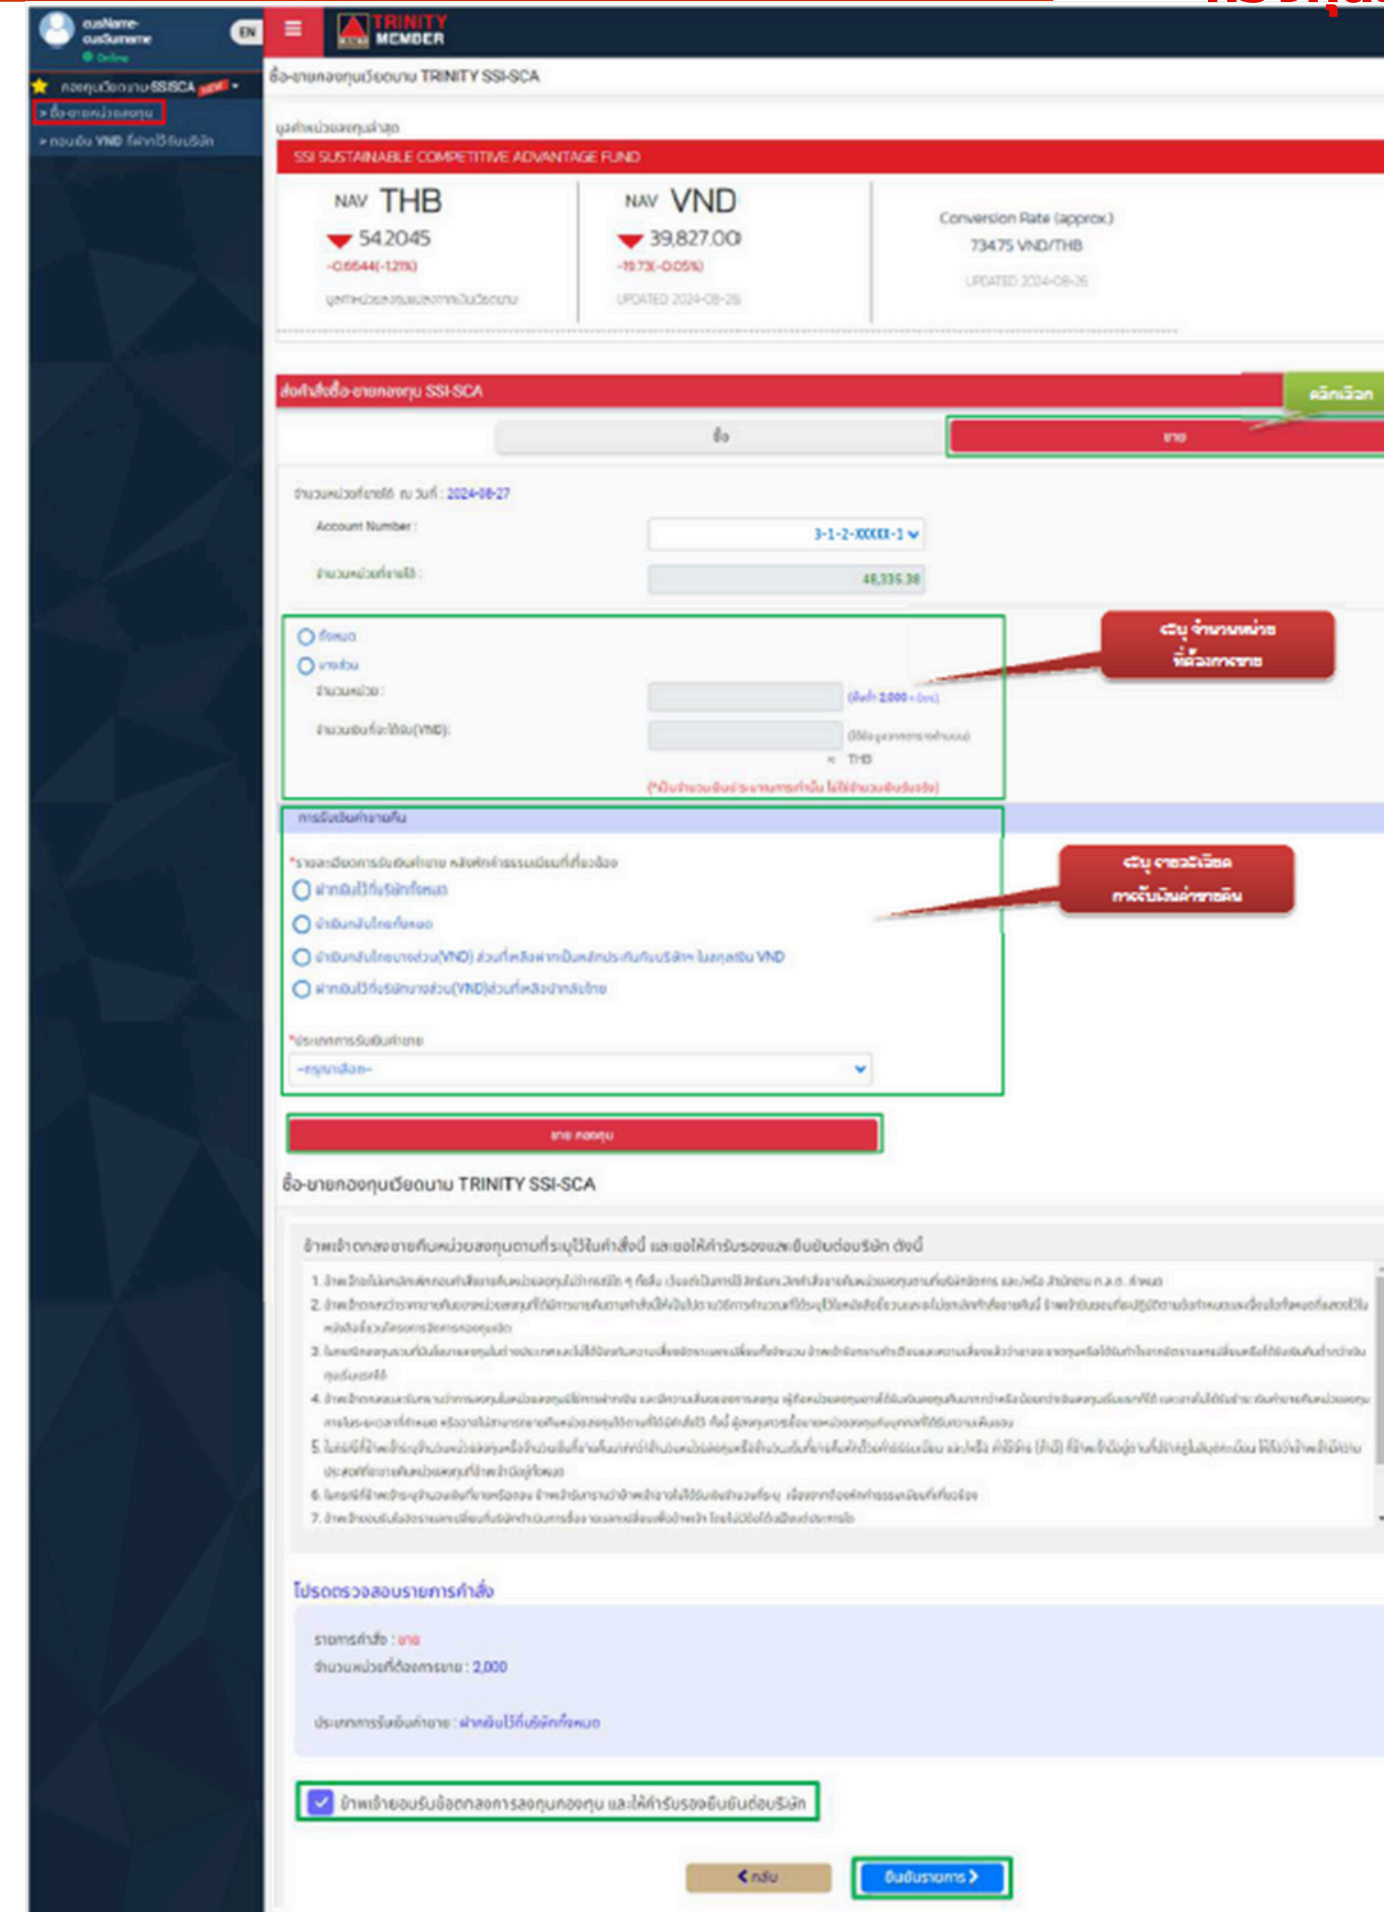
TRINITY MEMBER

EN

ซื้อ-ขายกองทุนเวียดนาม TRINITY SSI-SCA

SSI SUSTAINABLE COMPETITIVE ADVANTAGE FUND

NAV THB
54.2045
-0.6644(-1.21%)

NAV VND
39,827.00
-19.73(-0.05%)
UPDATED 2024-08-26

Conversion Rate (approx)
734.75 VND/THB
UPDATED 2024-08-26

ส่งคำสั่งซื้อ-ขายกองทุน SSI-SCA

คลิกเลือก

ซื้อ

ขาย

Account Number :

3-1-2-XXXXX-1

48,335.38

ระบุ จำนวนหน่วยที่ต้องการขาย

THB

ระบุ รายละเอียดการรับเงินค่าขายคืน

VND

ขาย กองทุน

ซื้อ-ขายกองทุนเวียดนาม TRINITY SSI-SCA

โปรดตรวจสอบรายการคำสั่ง

รายการคำสั่ง : ขาย

จำนวนหน่วยที่ต้องการขาย : 2,000

กลับ

ยืนยันรายการ